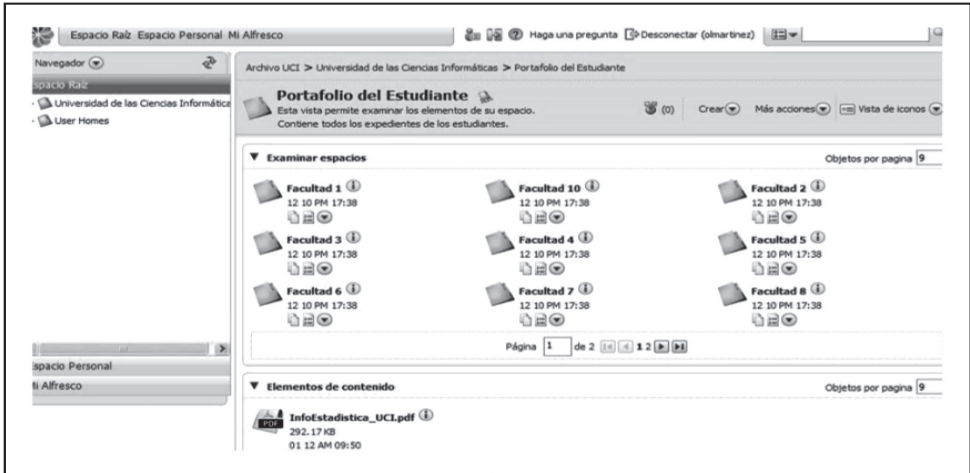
Espacio Raíz Espacio Personal Mi Alfresco
Haga una pregunta Desconectar (olmartinez)

Navegador
spacio Raíz
Universidad de las Ciencias Informática
User Homes

spacio Personal
Ii Alfresco

Archivo UCI > Universidad de las Ciencias Informáticas > Portafolio del Estudiante

Portafolio del Estudiante
Esta vista permite examinar los elementos de su espacio.
Contiene todos los expedientes de los estudiantes.

(0) Crear Más acciones Vista de iconos

▼ Examinar espacios
Objetos por pagina 9

Facultad 1
12 10 PM 17:38

Facultad 10
12 10 PM 17:38

Facultad 2
12 10 PM 17:38

Facultad 3
12 10 PM 17:38

Facultad 4
12 10 PM 17:38

Facultad 5
12 10 PM 17:38

Facultad 6
12 10 PM 17:38

Facultad 7
12 10 PM 17:38

Facultad 8
12 10 PM 17:38

Página 1 de 2 1 2

▼ Elementos de contenido
Objetos por pagina 9

PDF
InfoEstadistica_UCI.pdf
292.17 KB
01 12 AM 09:50